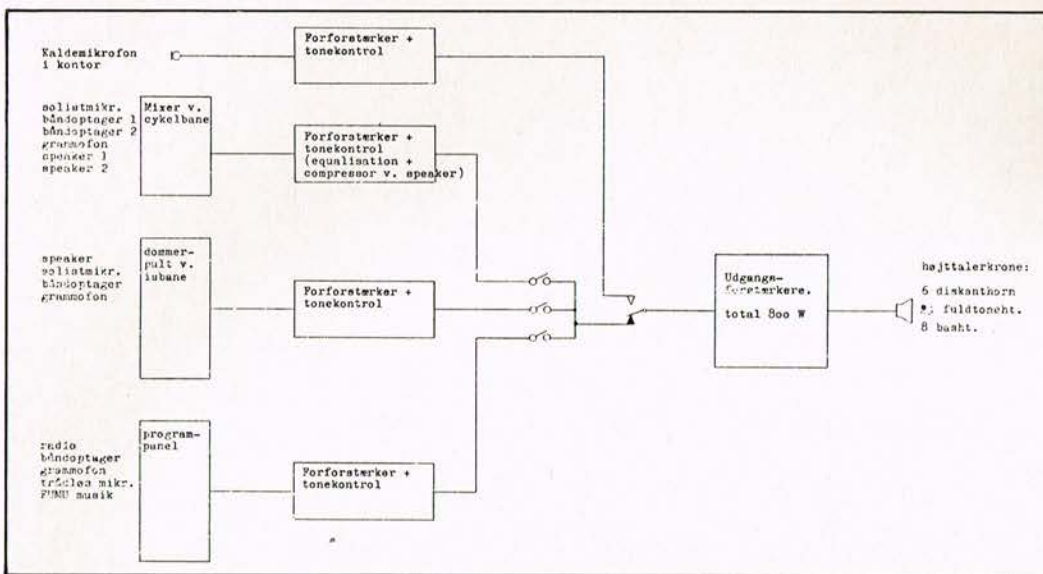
Kaldemikrofon i kontor

Forforstærker + tonekontrol

solistmikr. båndoptager 1 båndoptager 2 grammofon speaker 1 speaker 2

Mixer v. cykelbane

Forforstærker + tonekontrol (equalisation + compressor v. speaker)

speaker solistmikr. båndoptager grammofon

dommerpult v. isbane

Forforstærker + tonekontrol

radio båndoptager grammofon trådløs mikr. FUNU musik

programpanel

Forforstærker + tonekontrol

Udgangsforstærkere. total 800 W

højttalerkrone: 6 diskanthorn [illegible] fuldtoneht. 8 basht.